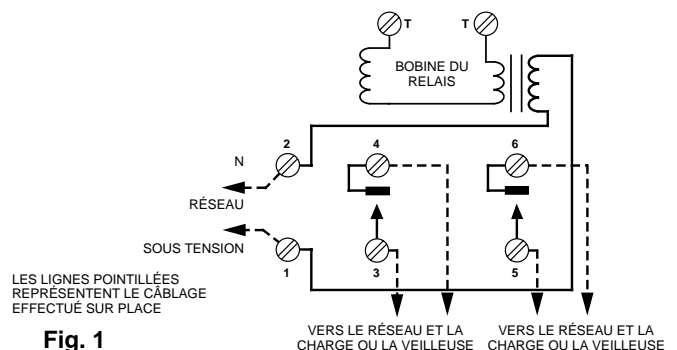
T T

BOBINE DU RELAIS

2

N

4

6

RÉSEAU

SOUS TENSION

1

3

5

LES LIGNES POINTILLÉES REPRÉSENTENT LE CÂBLAGE EFFECTUÉ SUR PLACE

Fig. 1

VERS LE RÉSEAU ET LA CHARGE OU LA VEILLEUSE

VERS LE RÉSEAU ET LA CHARGE OU LA VEILLEUSE